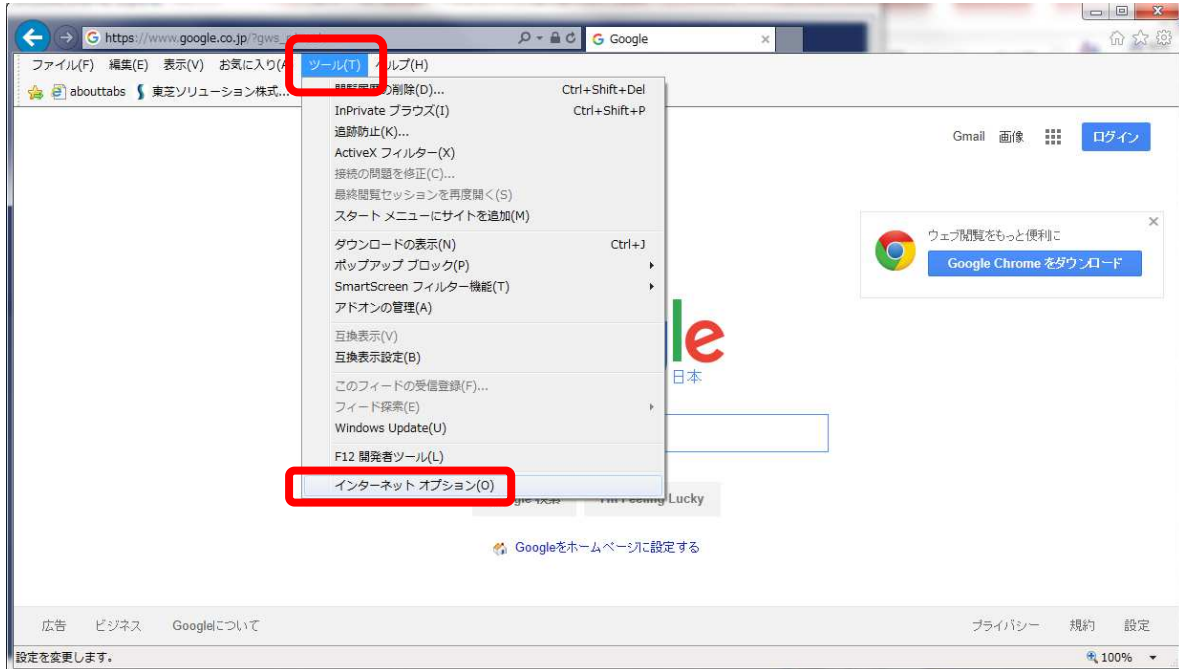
https://www.google.co.jp/?gws_
Google

ファイル(F) 編集(E) 表示(V) お気に入り(A) ツール(T) ヘルプ(H)

abouttabs 東芝ソリューション株式...

閲覧履歴の削除(D)... Ctrl+Shift+Del
InPrivate ブラウズ(I) Ctrl+Shift+P
追跡防止(K)...
ActiveX フィルター(X)
接続の問題を修正(C)...
最終閲覧セッションを再度開く(S)
スタート メニューにサイトを追加(M)
ダウンロードの表示(N) Ctrl+J
ポップアップ ブロック(P)
SmartScreen フィルター機能(T)
アドオンの管理(A)
互換表示(V)
互換表示設定(B)
このフィードの受信登録(F)...
フィード探索(E)
Windows Update(U)
F12 開発者ツール(L)
インターネット オプション(O)

Gmail 画像 ログイン

ウェブ閲覧をもっと便利に
Google Chrome をダウンロード

gle
日本

Google 検索 I'm Feeling Lucky

Googleをホームページに設定する

広告 ビジネス Googleについて プライバシー 規約 設定

設定を変更します。
100%